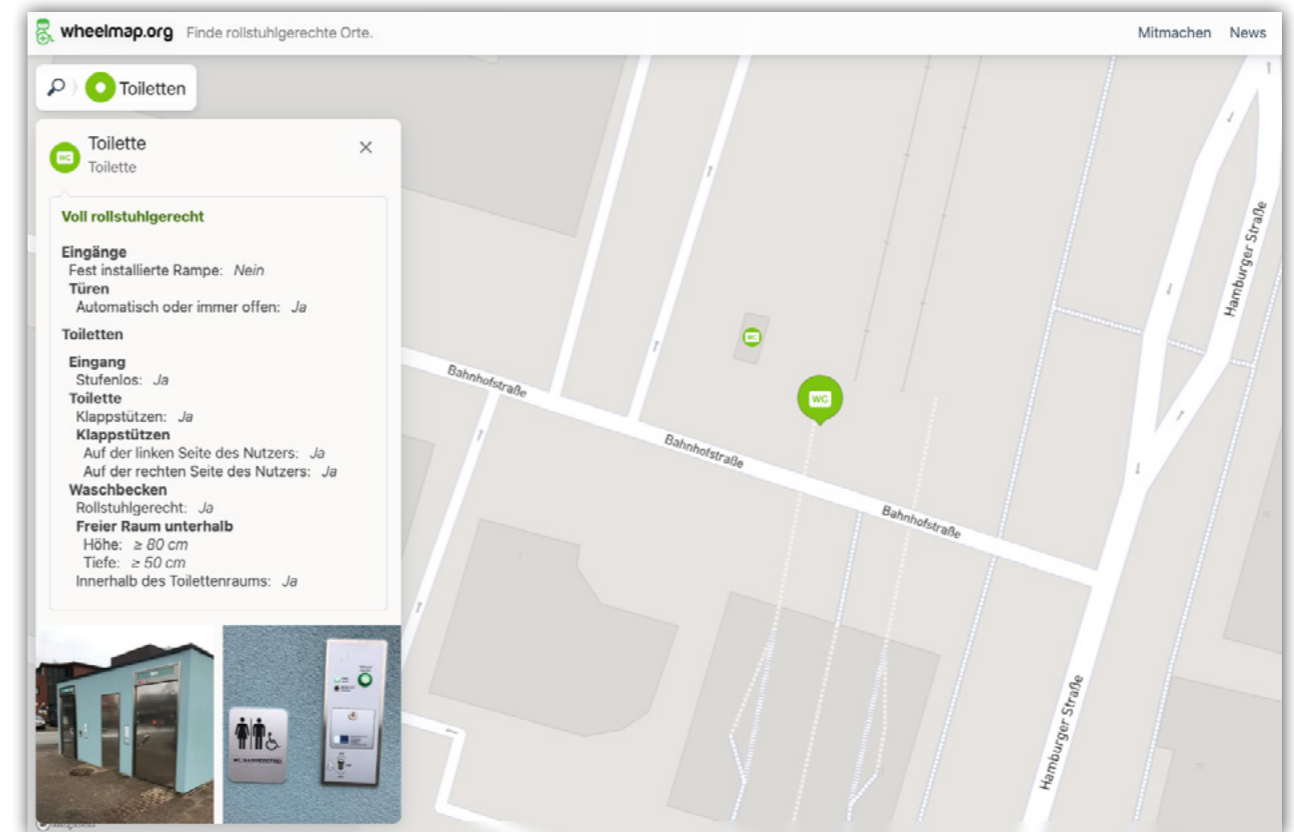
wheelmap.org Finde rollstuhlgerechte Orte.

Mitmachen News

Toiletten

WC

Toilette
Toilette

×

Voll rollstuhlgerecht

Eingänge
Fest installierte Rampe: *Nein*
Türen
Automatisch oder immer offen: *Ja*

Toiletten

Eingang
Stufenlos: *Ja*
Toilette
Klappstützen: *Ja*
Klappstützen
Auf der linken Seite des Nutzers: *Ja*
Auf der rechten Seite des Nutzers: *Ja*
Waschbecken
Rollstuhlgerecht: *Ja*
Freier Raum unterhalb
Höhe: *≥ 80 cm*
Tiefe: *≥ 50 cm*
Innerhalb des Toilettenraums: *Ja*

Bahnhofstraße

Bahnhofstraße

Bahnhofstraße

Hamburger Straße

Hamburger Straße

WC

WC